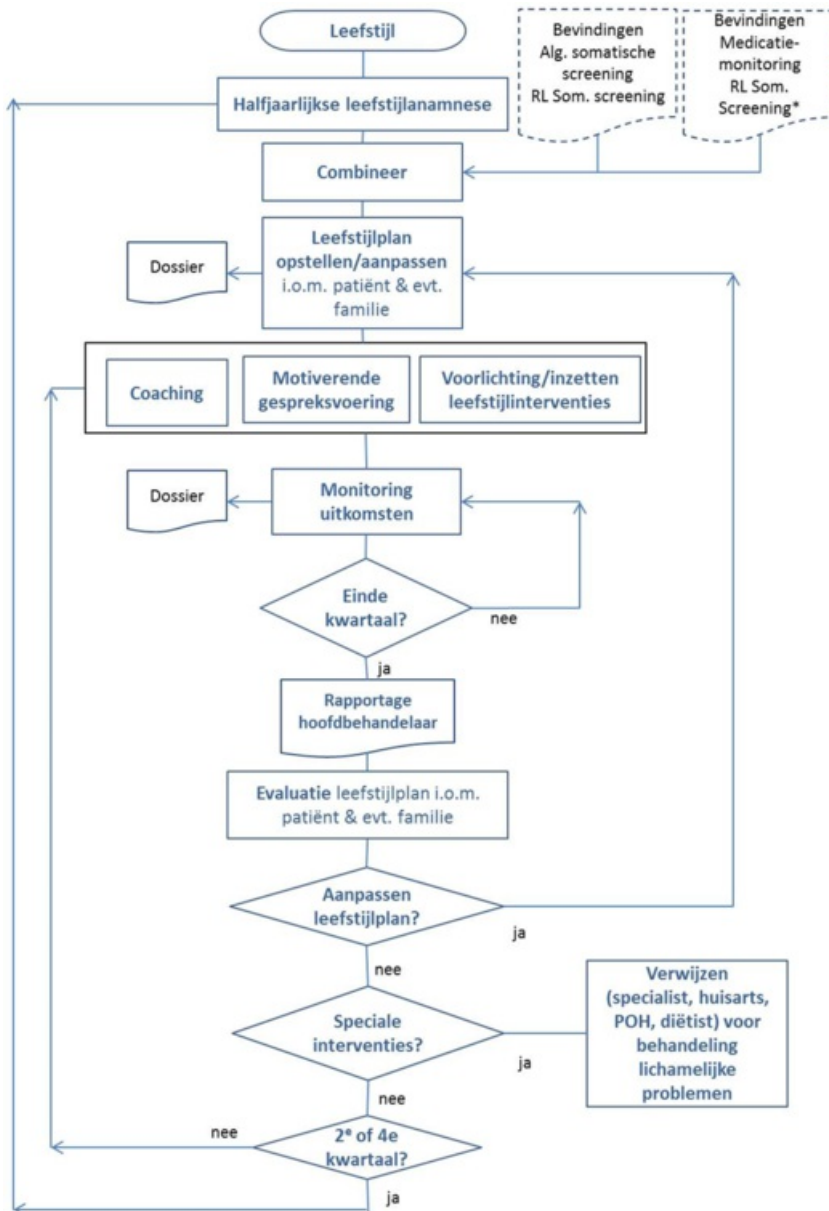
Leefstijl

Bevindingen Alg. somatische screening RL Som. screening

Bevindingen Medicatie-monitoring RL Som. Screening*

Halfjaarlijkse leefstijlanamnese

Combineer

Dossier

Leefstijlplan opstellen/aanpassen i.o.m. patiënt & evt. familie

Coaching

Motiverende gespreksvoering

Voorlichting/inzetten leefstijlinterventies

Dossier

Monitoring uitkomsten

Einde kwartaal?

nee

ja

Rapportage hoofdbehandelaar

Evaluatie leefstijlplan i.o.m. patiënt & evt. familie

Aanpassen leefstijlplan?

ja

nee

Speciale interventies?

ja

Verwijzen (specialist, huisarts, POH, diëtist) voor behandeling lichamelijke problemen

nee

nee

2$^e$ of 4e kwartaal?

ja